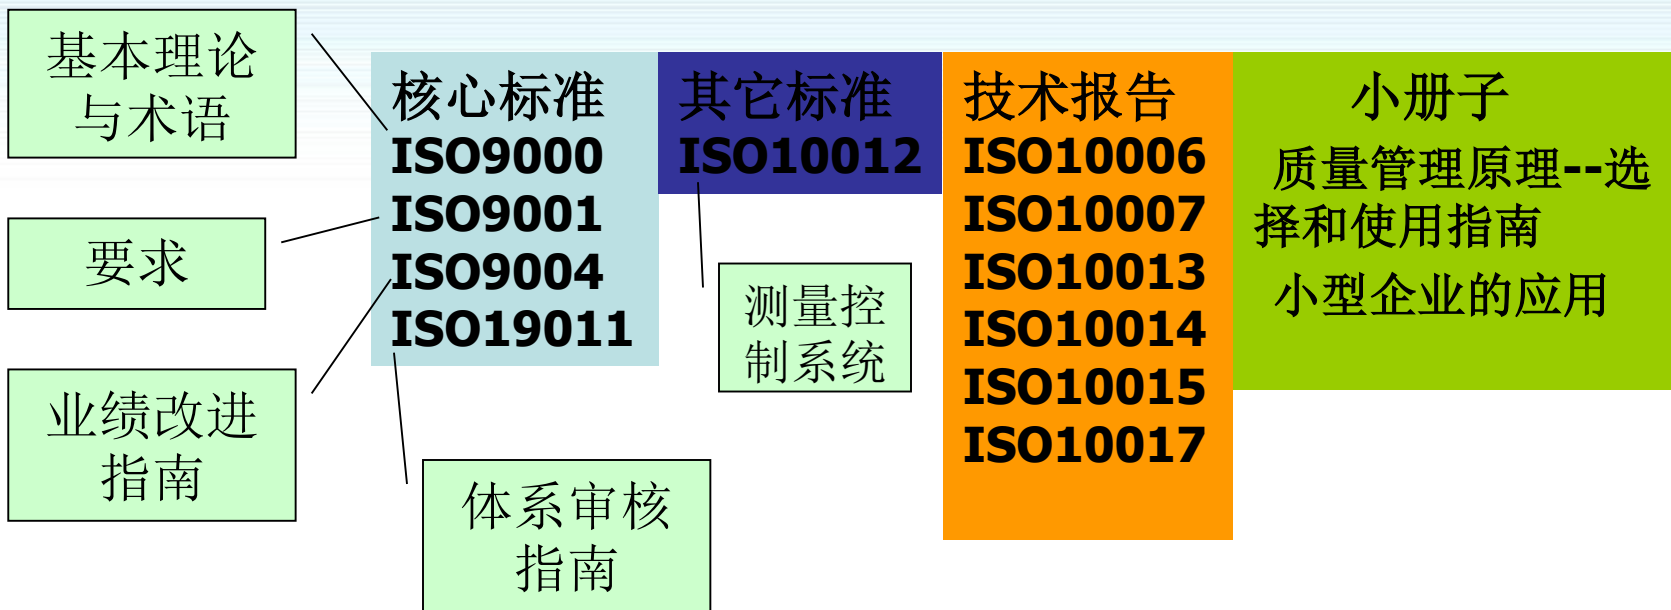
基本理论与术语

要求

业绩改进指南

核心标准
ISO9000
ISO9001
ISO9004
ISO19011

体系审核指南

其它标准
ISO10012

测量控制系统

技术报告
ISO10006
ISO10007
ISO10013
ISO10014
ISO10015
ISO10017

小册子
质量管理原理--选择和使用指南
小型企业的应用